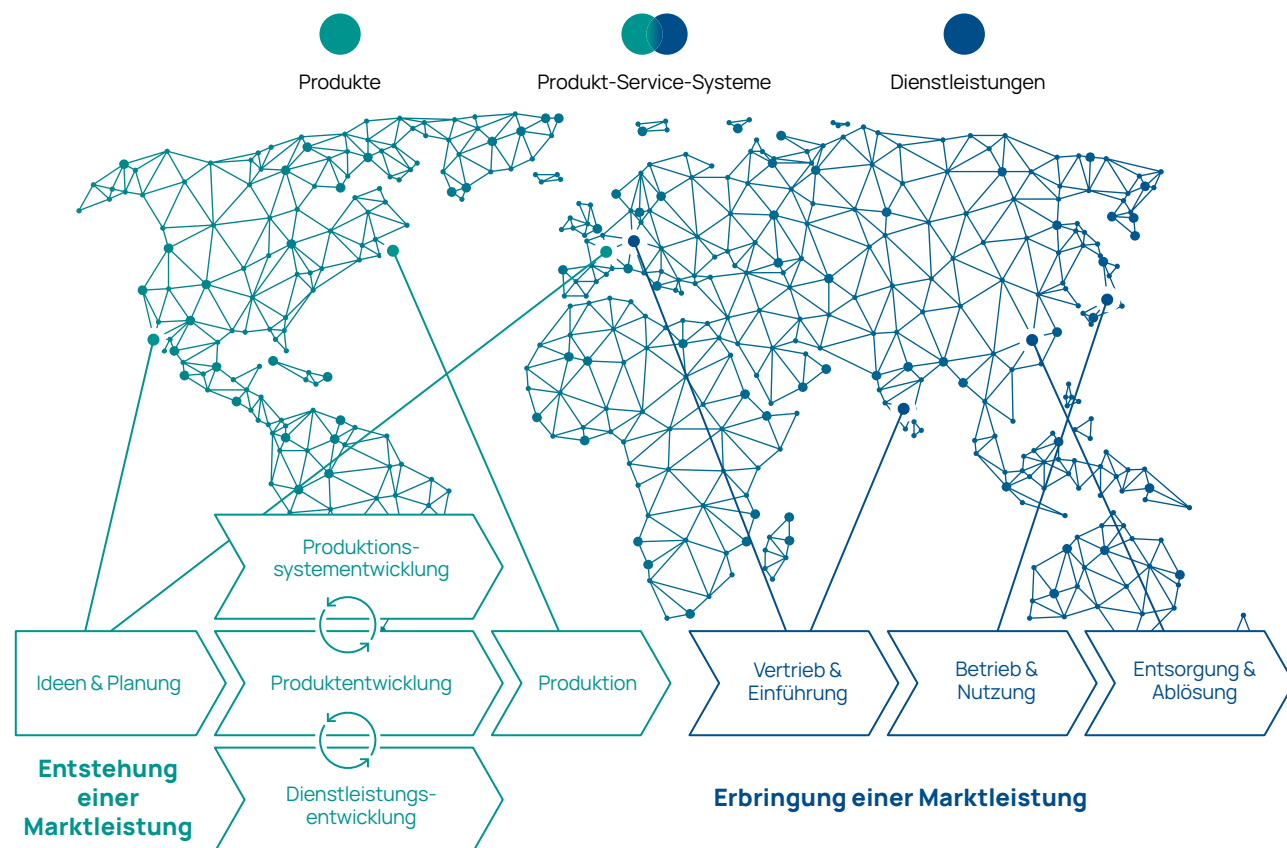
Produkte

Produkt-Service-Systeme

Dienstleistungen

Produktionssystementwicklung

Ideen & Planung

Produktentwicklung

Produktion

Vertrieb & Einführung

Betrieb & Nutzung

Entsorgung & Ablösung

Dienstleistungsentwicklung

Entstehung einer Marktleistung

Erbringung einer Marktleistung